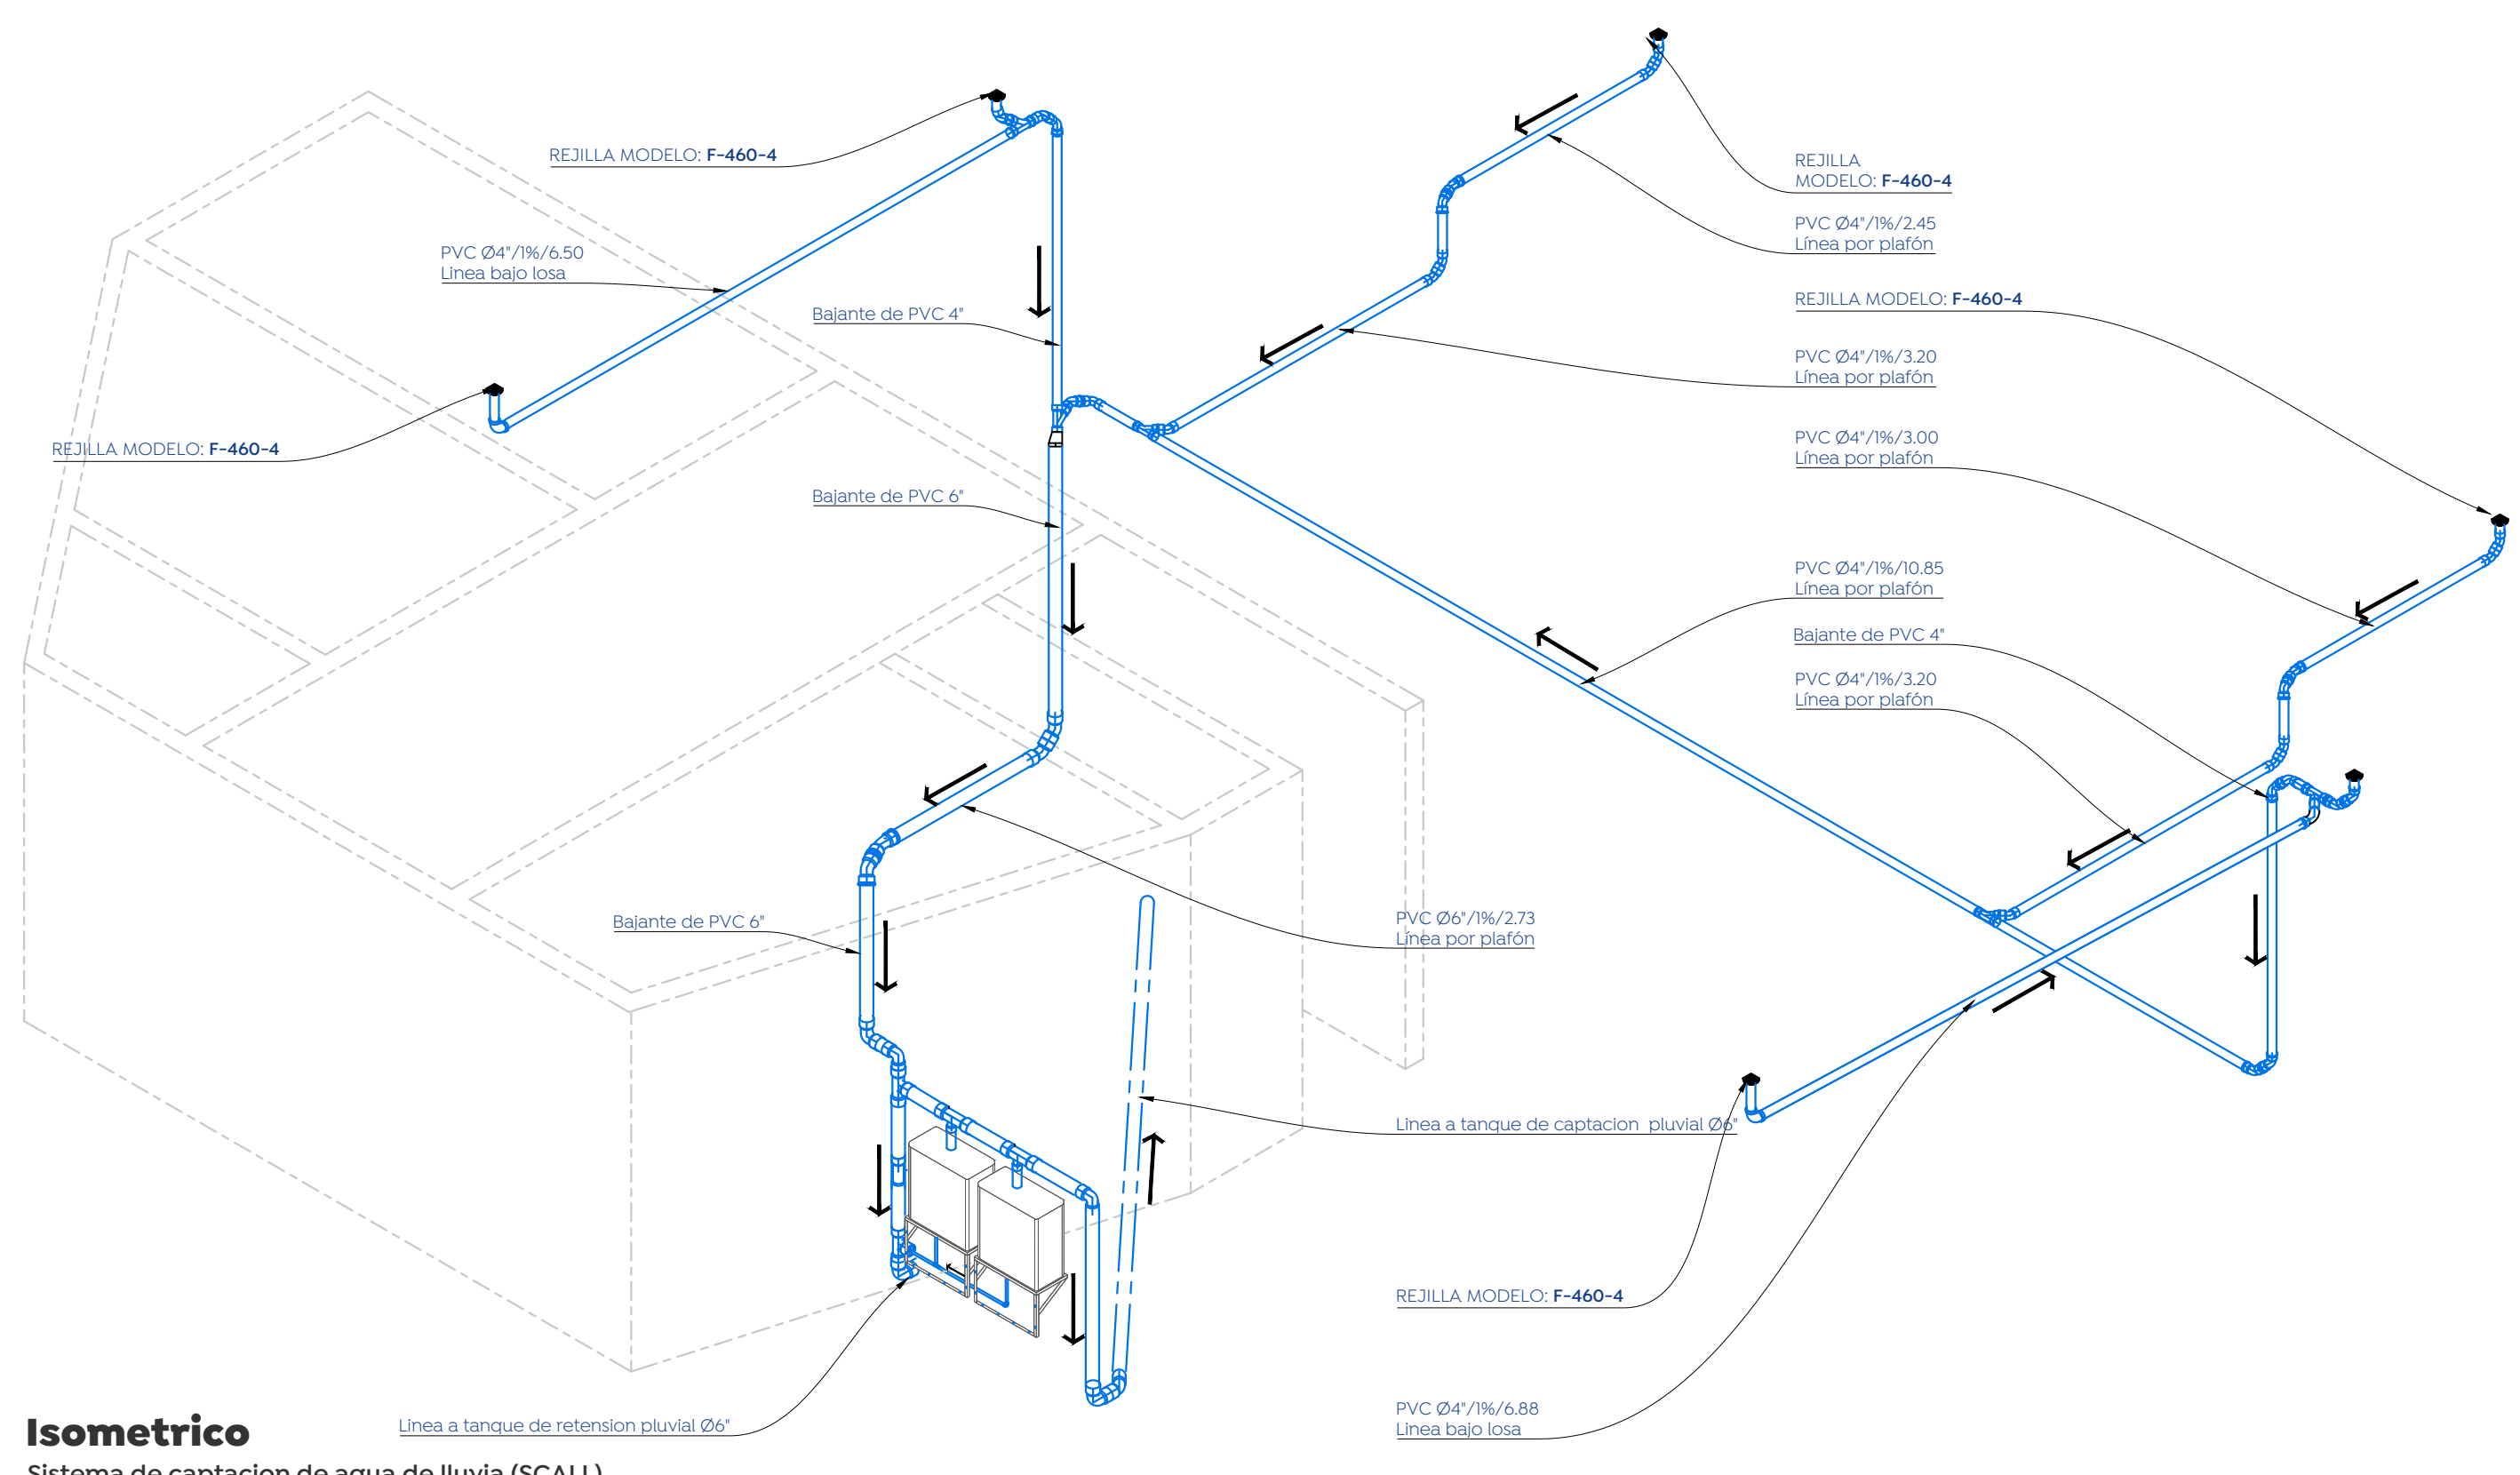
REJILLA MODELO: F-460-4

PVC Ø4"/1%/6.50
Linea bajo losa

Bajante de PVC 4"

REJILLA MODELO: F-460-4

Bajante de PVC 6"

REJILLA
MODELO: F-460-4

PVC Ø4"/1%/2.45
Línea por plafón

REJILLA MODELO: F-460-4

PVC Ø4"/1%/3.20
Línea por plafón

PVC Ø4"/1%/3.00
Línea por plafón

PVC Ø4"/1%/10.85
Línea por plafón

Bajante de PVC 4"

PVC Ø4"/1%/3.20
Línea por plafón

PVC Ø6"/1%/2.73
Línea por plafón

Bajante de PVC 6"

Linea a tanque de captacion pluvial Ø6"

REJILLA MODELO: F-460-4

PVC Ø4"/1%/6.88
Linea bajo losa

Linea a tanque de retension pluvial Ø6"

Isometrico
Sistema de captacion de agua de lluvia (SCALL)